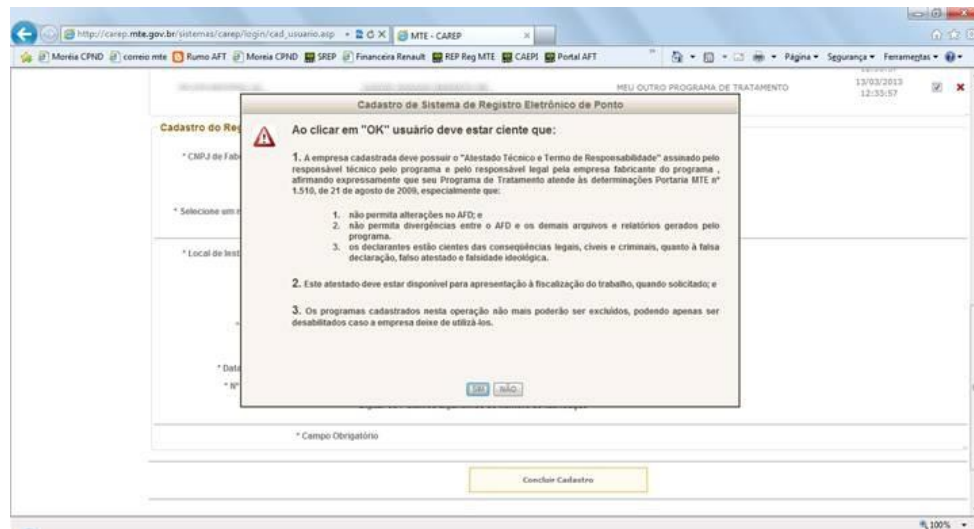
http://carep.mte.gov.br/sistemas/carep/login/cad_usuario.asp MTE - CAREP

Moreia CPND correio mte Rumo AFT Moreia CPND SREP Financeira Renault REP Reg MTE CAEPI Portal AFT Página Segurança Ferramentas

MEU OUTRO PROGRAMA DE TRATAMENTO 13/03/2013 12:35:57

Cadastro do Reg

* CNPJ de Fab

* Selecione um

* Local de Inst

* Data

* Nº

* Campo Obrigatório

Concluir Cadastro

Cadastro de Sistema de Registro Eletrônico de Ponto

Ao clicar em "OK" usuário deve estar ciente que:

1. A empresa cadastrada deve possuir o "Atestado Técnico e Termo de Responsabilidade" assinado pelo responsável técnico pelo programa e pelo responsável legal pela empresa fabricante do programa , afirmando expressamente que seu Programa de Tratamento atende às determinações Portaria MTE nº 1.510, de 21 de agosto de 2009, especialmente que:

1. não permita alterações no AFD; e
2. não permita divergências entre o AFD e os demais arquivos e relatórios gerados pelo programa.
3. os declarantes estão cientes das conseqüências legais, cíveis e criminais, quanto à falsa declaração, falso atestado e falsidade ideológica.

2. Este atestado deve estar disponível para apresentação à fiscalização do trabalho, quando solicitado; e

3. Os programas cadastrados nesta operação não mais poderão ser excluídos, podendo apenas ser desabilitados caso a empresa deixe de utilizá-los.

SIM NÃO

100%